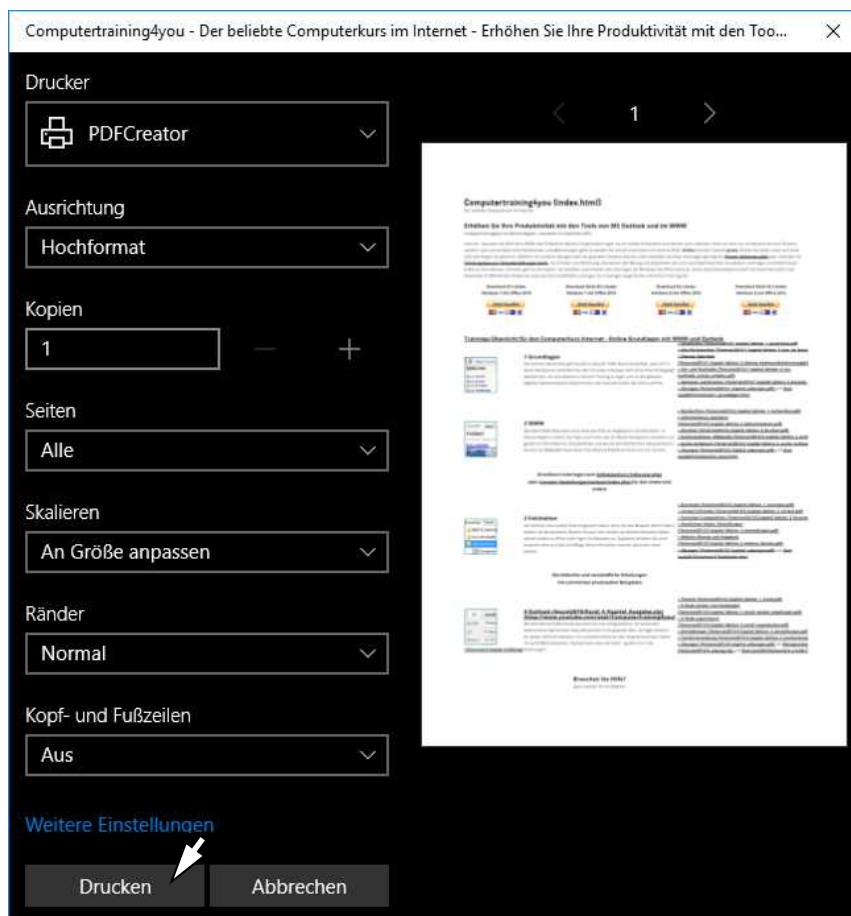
Computertraining4you - Der beliebte Computerkurs im Internet - Erhöhen Sie Ihre Produktivität mit den Too...

Drucker

PDFCreator

Ausrichtung

Hochformat

Kopien

1

Seiten

Alle

Skalieren

An Größe anpassen

Ränder

Normal

Kopf- und Fußzeilen

Aus

Weitere Einstellungen

Drucken

Abbrechen

1

Computertraining4you (index.html)

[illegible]